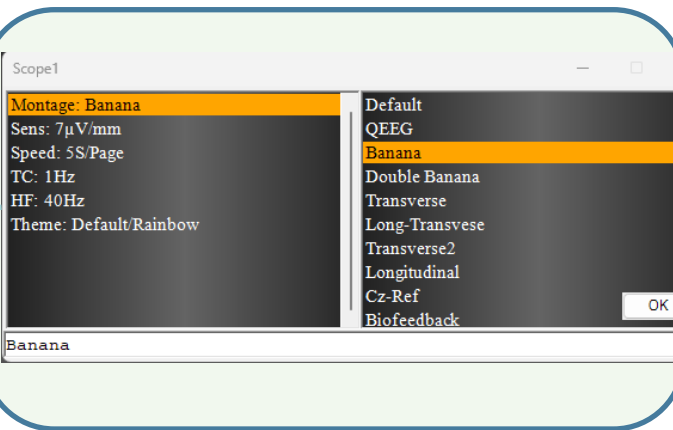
Scope1

Montage: Banana
Sens: 7µV/mm
Speed: 5S/Page
TC: 1Hz
HF: 40Hz
Theme: Default/Rainbow

Default
QEEG
Banana
Double Banana
Transverse
Long-Transvese
Transverse2
Longitudinal
Cz-Ref
Biofeedback

OK

Banana